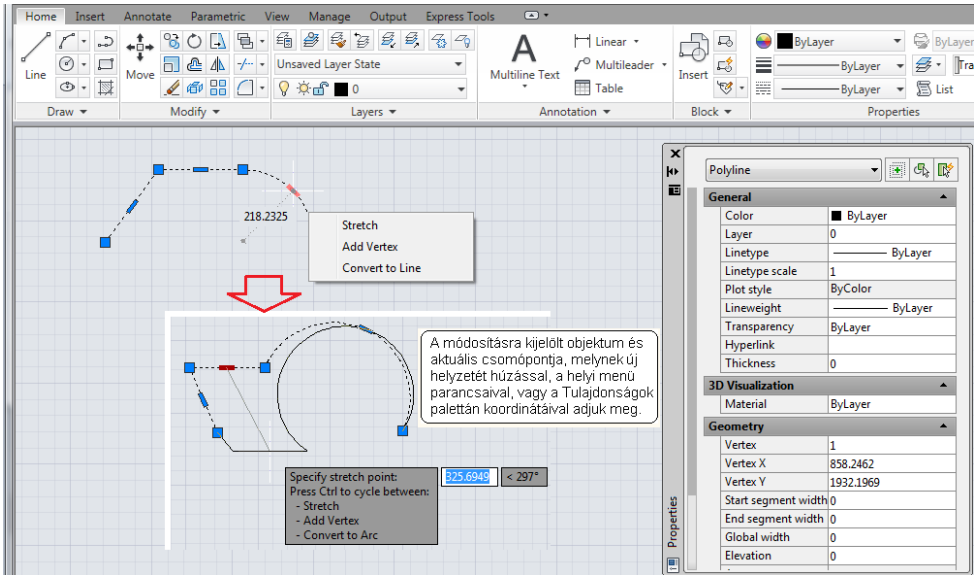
Home Insert Annotate Parametric View Manage Output Express Tools

Line Move

Unsaved Layer State

0

Multiline Text

Linear

Multileader

Table

Insert

ByLayer

ByLayer

ByLayer

ByLayer

List

Draw Modify Layers Annotation Block Properties

218.2325

Stretch
Add Vertex
Convert to Line

A módosításra kijelölt objektum és aktuális csomópontja, melynek új helyzetét húzással, a helyi menü parancsaival, vagy a Tulajdonságok palettán koordinátáival adjuk meg.

Specify stretch point:
Press Ctrl to cycle between:
- Stretch
- Add Vertex
- Convert to Arc

325.6949 < 297°

Polyline

| General | |
|---|---|
| Color | ByLayer |
| Layer | 0 |
| Linetype | ByLayer |
| Linetype scale | 1 |
| Plot style | ByColor |
| Lineweight | ByLayer |
| Transparency | ByLayer |
| Hyperlink | |
| Thickness | 0 |
| **3D Visualization** | |
| Material | ByLayer |
| **Geometry** | |
| Vertex | 1 |
| Vertex X | 858.2462 |
| Vertex Y | 1932.1969 |
| Start segment width | 0 |
| End segment width | 0 |
| Global width | 0 |
| Elevation | 0 |

Properties